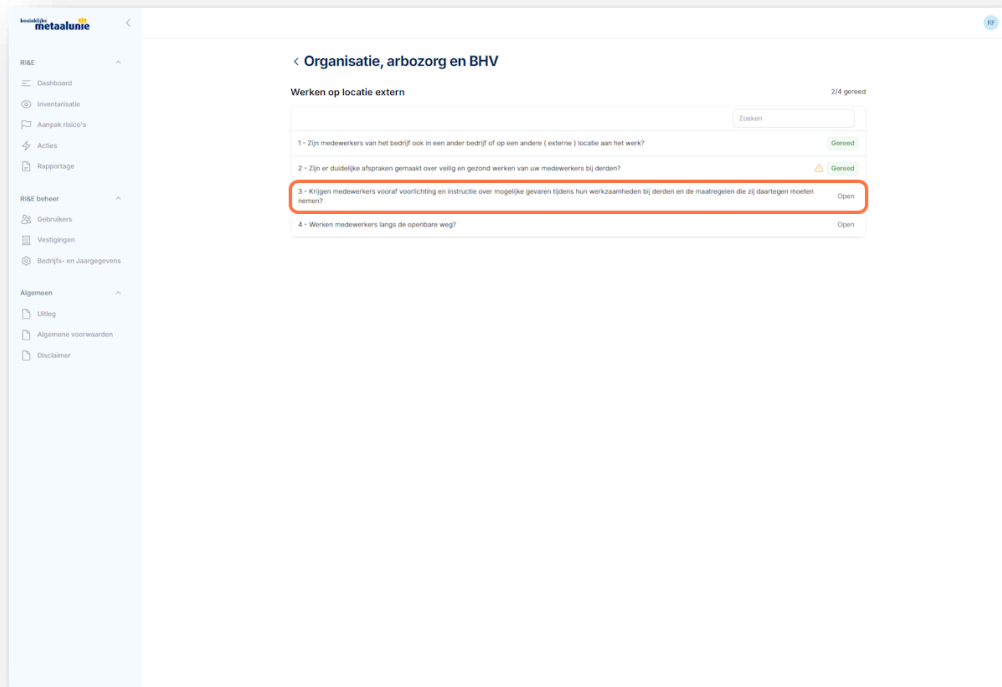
koninklijke metaalunie

RF

RI&E
Dashboard
Inventarisatie
Aanpak risico's
Acties
Rapportage

RI&E beheer
Gebruikers
Vestigingen
Bedrijfs- en Jaargegevens

Algemeen
Uitleg
Algemene voorwaarden
Disclaimer

< Organisatie, arbozorg en BHV

Werken op locatie extern

2/4 gereed

Zoeken

1 - Zijn medewerkers van het bedrijf ook in een ander bedrijf of op een andere ( externe ) locatie aan het werk? Gereed

2 - Zijn er duidelijke afspraken gemaakt over veilig en gezond werken van uw medewerkers bij derden? Gereed

3 - Krijgen medewerkers vooraf voorlichting en instructie over mogelijke gevaren tijdens hun werkzaamheden bij derden en de maatregelen die zij daartegen moeten nemen? Open

4 - Werken medewerkers langs de openbare weg? Open